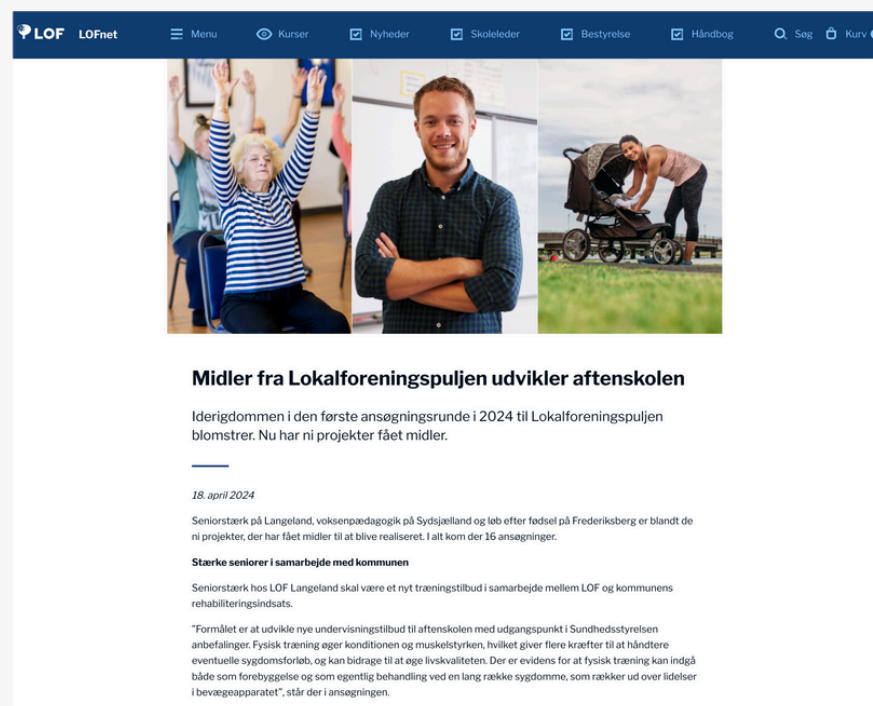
LOF LOFnet Menu Kurser Nyheder Skoleleder Bestyrelse Håndbog Søg Kurv

Midler fra Lokalforeningspuljen udvikler aftenskolen

Iderigdommen i den første ansøgningsrunde i 2024 til Lokalforeningspuljen blomstrer. Nu har ni projekter fået midler.

18. april 2024

Seniorstærk på Langeland, voksenpædagogik på Sydsjælland og løb efter fødsel på Frederiksberg er blandt de ni projekter, der har fået midler til at blive realiseret. I alt kom der 16 ansøgninger.

Stærke seniorer i samarbejde med kommunen

Seniorstærk hos LOF Langeland skal være et nyt træningstilbud i samarbejde mellem LOF og kommunens rehabiliteringsindsats.

"Formålet er at udvikle nye undervisningstilbud til aftenskolen med udgangspunkt i Sundhedsstyrelsen anbefalinger. Fysisk træning øger konditionen og muskelstyrken, hvilket giver flere kræfter til at håndtere eventuelle sygdomsforløb, og kan bidrage til at øge livskvaliteten. Der er evidens for at fysisk træning kan indgå både som forebyggelse og som egentlig behandling ved en lang række sygdomme, som rækker ud over lidelser i bevægeapparatet", står der i ansøgningen.